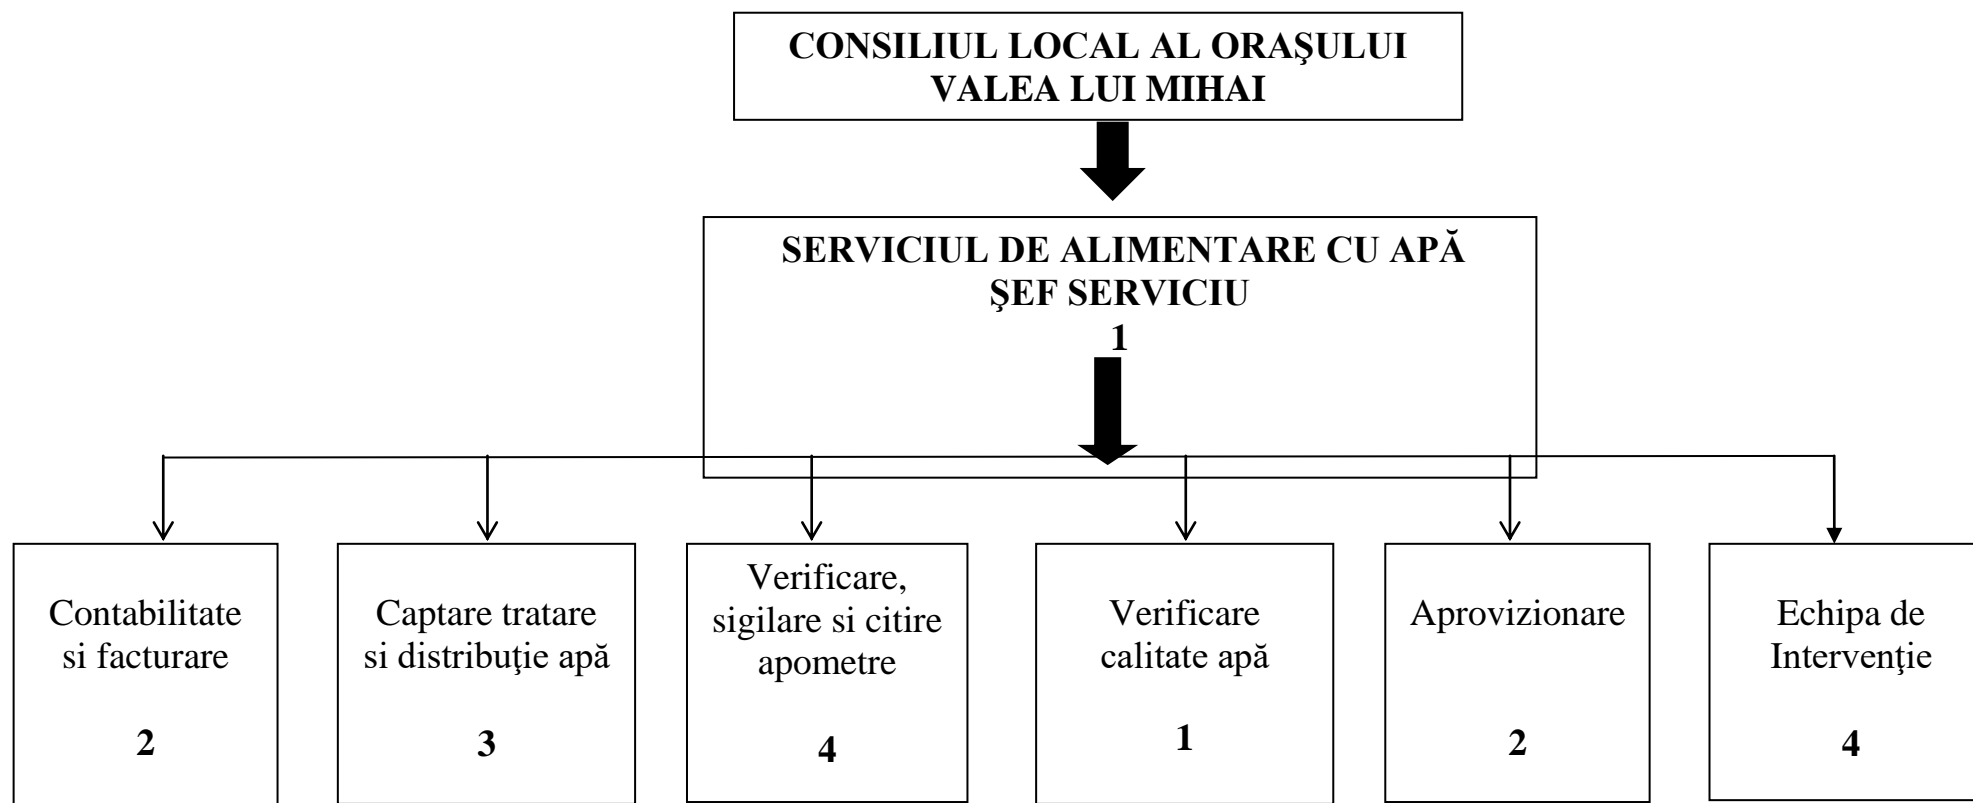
CONSILIUL LOCAL AL ORAŞULUI VALEA LUI MIHAI

SERVICIUL DE ALIMENTARE CU APĂ
ŞEF SERVICIU
1

Contabilitate si facturare
2

Captare tratare si distribuţie apă
3

Verificare, sigilare si citire apometre
4

Verificare calitate apă
1

Aprovizionare
2

Echipa de Intervenţie
4